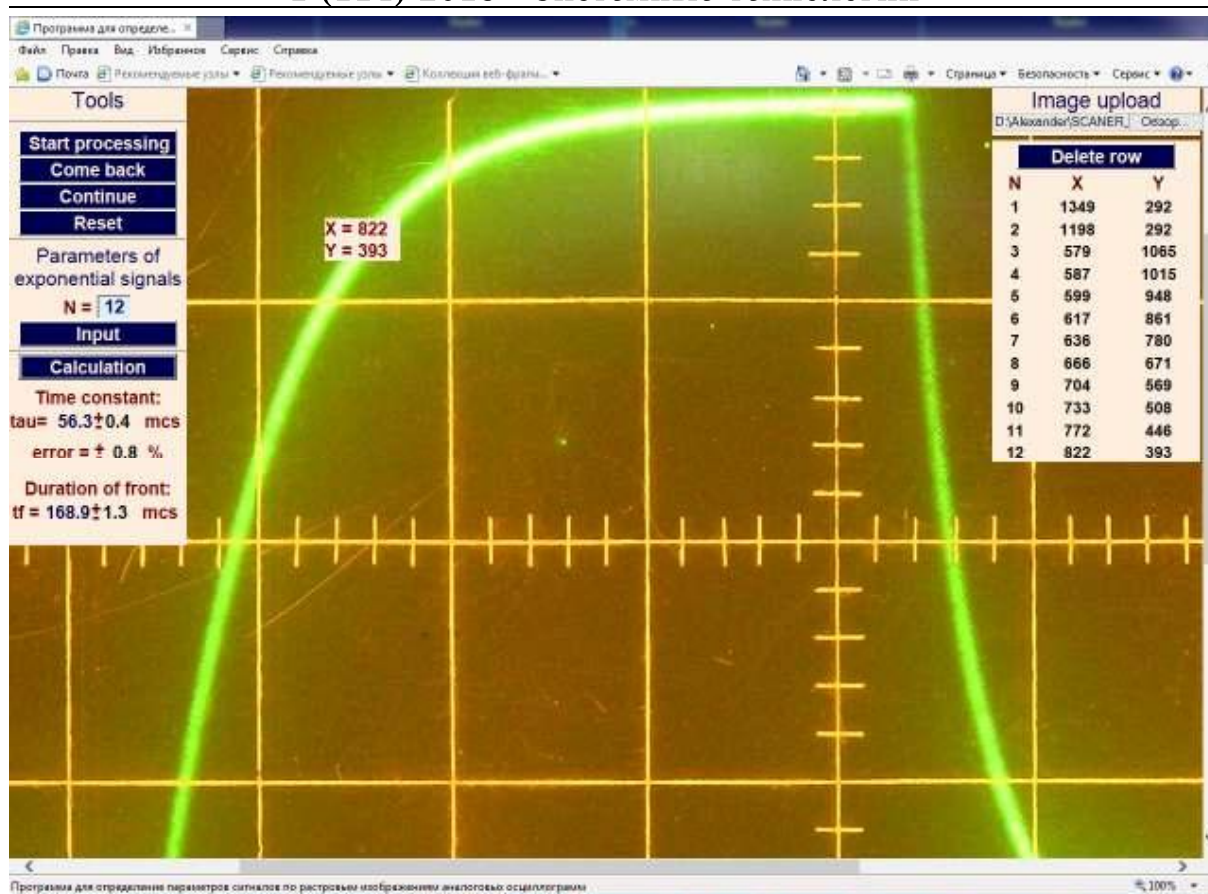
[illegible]

Программа для определе... ×

Файл Правка Вид Избранное Сервис Справка

Почта Рекомендуемые узлы ▾ Рекомендуемые узлы ▾ Коллекция веб-фрагм... ▾

Страница ▾ Безопасность ▾ Сервис ▾

Tools

Start processing

Come back

Continue

Reset

Parameters of exponential signals

N = 12

Input

Calculation

Time constant:

tau= 56.3±0.4 mcs

error = ± 0.8 %

Duration of front:

tf = 168.9±1.3 mcs

X = 822
Y = 393

Image upload

D:\Alexander\SCANER_ Обзор...

Delete row

| N | X | Y |
|---|---|---|
| 1 | 1349 | 292 |
| 2 | 1198 | 292 |
| 3 | 579 | 1065 |
| 4 | 587 | 1015 |
| 5 | 599 | 948 |
| 6 | 617 | 861 |
| 7 | 636 | 780 |
| 8 | 666 | 671 |
| 9 | 704 | 569 |
| 10 | 733 | 508 |
| 11 | 772 | 446 |
| 12 | 822 | 393 |

Программа для определения параметров сигналов по растровым изображениям аналоговых осциллограмм

100%